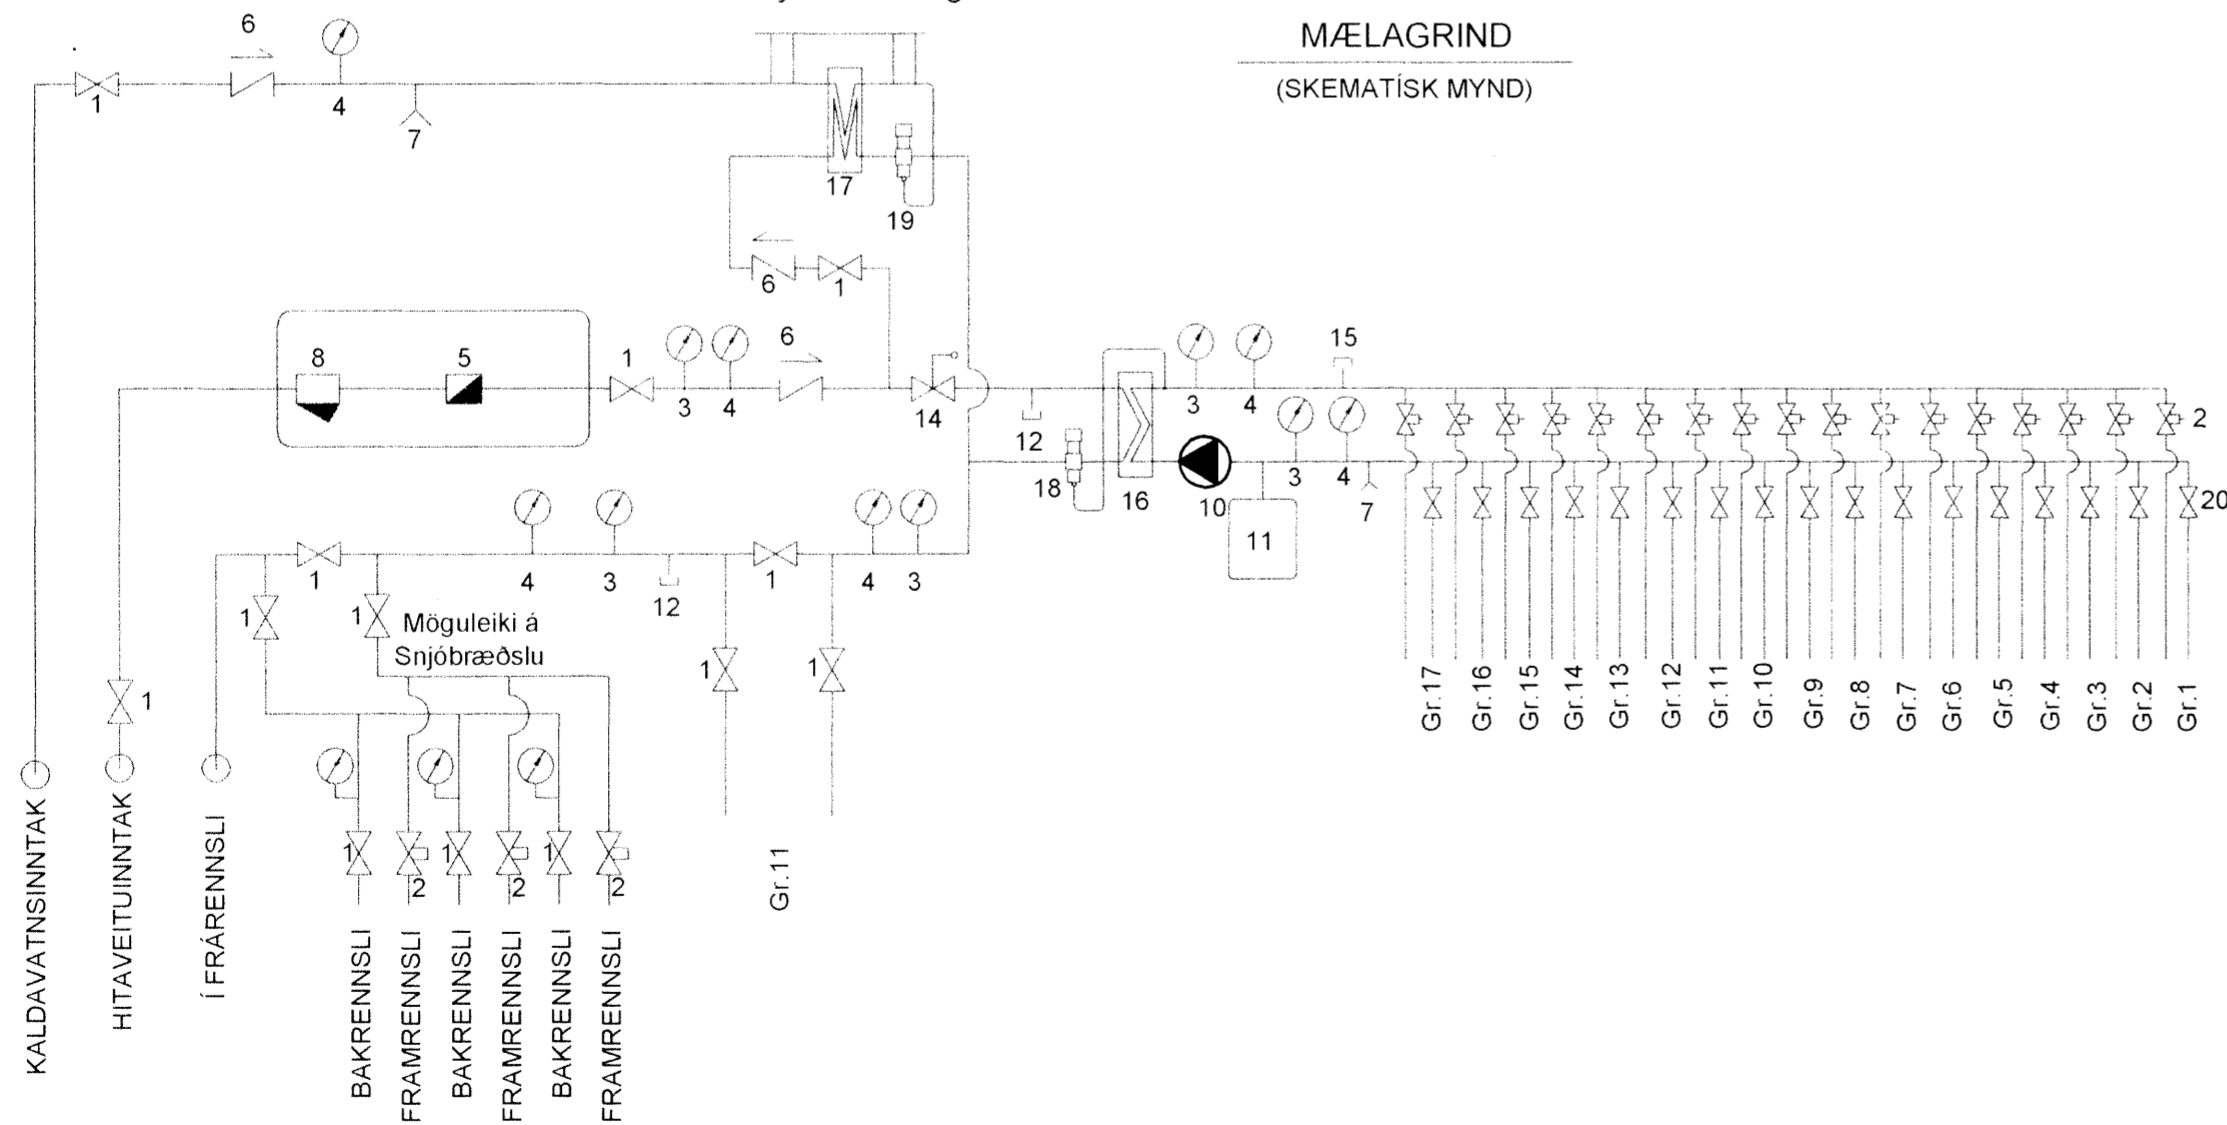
MÆLAGRIND
(SKEMATÍSK MYND)

6
1
4
7
17
19
6
1
8
5
1
3
4
6
14
3
4
15
12
18
16
10
11
3
4
7
2
20
4
3
12
1
4
3
1
1
1
Möguleiki á Snjóbræðslu
1
1
1
Gr.17
Gr.16
Gr.15
Gr.14
Gr.13
Gr.12
Gr.11
Gr.10
Gr.9
Gr.8
Gr.7
Gr.6
Gr.5
Gr.4
Gr.3
Gr.2
Gr.1
KALDAVATNSINNTAK
HITAVEITUINNTAK
Í FRÁRENNSLI
1
2
1
2
1
2
BAKRENNSLI
FRAMRENNSLI
BAKRENNSLI
FRAMRENNSLI
BAKRENNSLI
FRAMRENNSLI
Gr.11